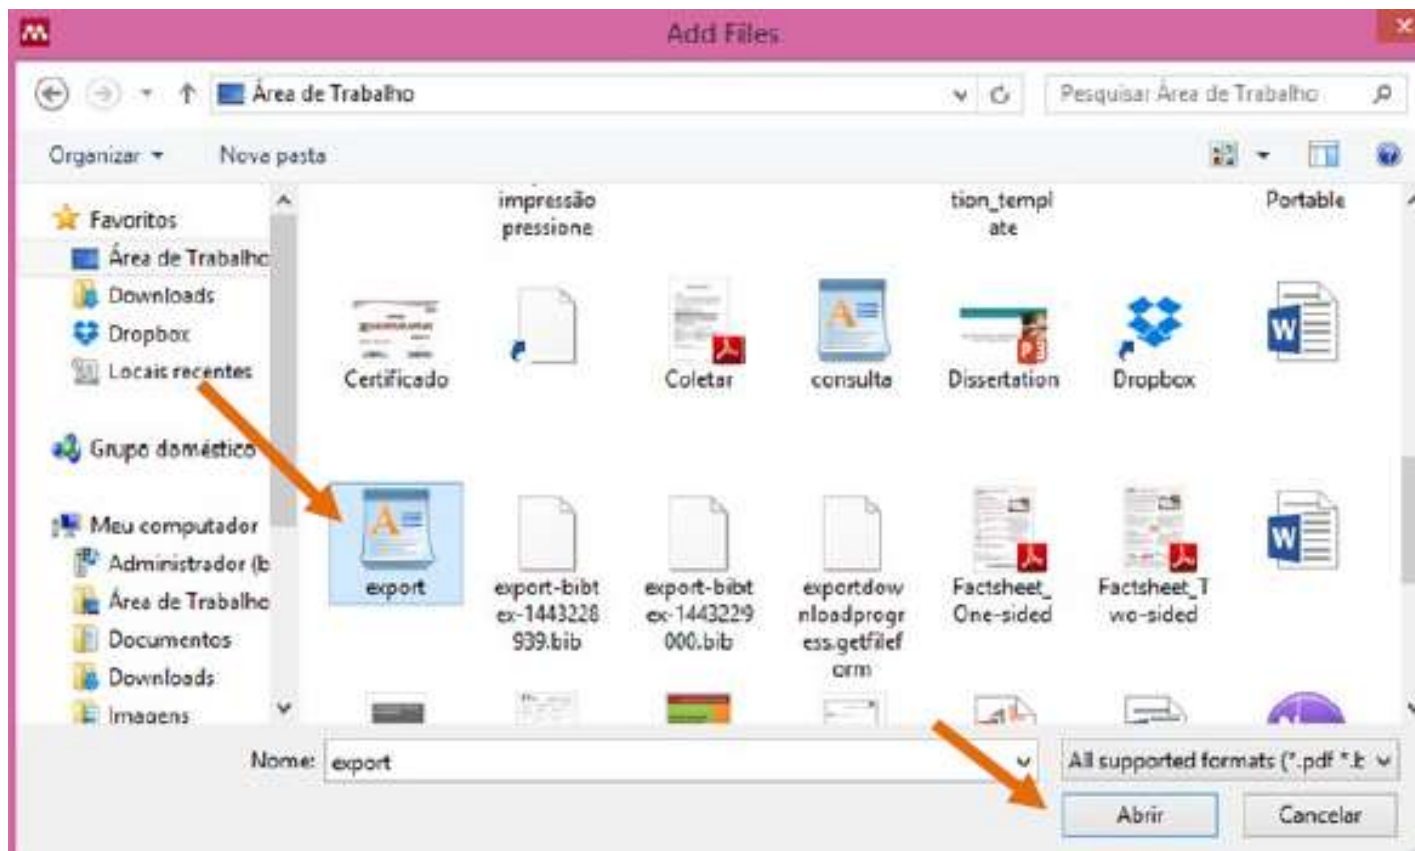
Add Files

Área de Trabalho

Pesquisar Área de Trabalho

Organizar ▾ Nova pasta

Favoritos
Área de Trabalho
Downloads
Dropbox
Locais recentes

Grupo doméstico

Meu computador
Administrador (
Área de Trabalho
Documentos
Downloads
Imagens

impressão pressione

tion_template

Portable

Certificado

Coletar

consulta

Dissertation

Dropbox

export

export-bibtex-1443228939.bib

export-bibtex-1443229000.bib

exportdownloadprogress.getfileform

Factsheet_One-sided

Factsheet_Two-sided

Nome: export

All supported formats (*.pdf *.

Abrir

Cancelar